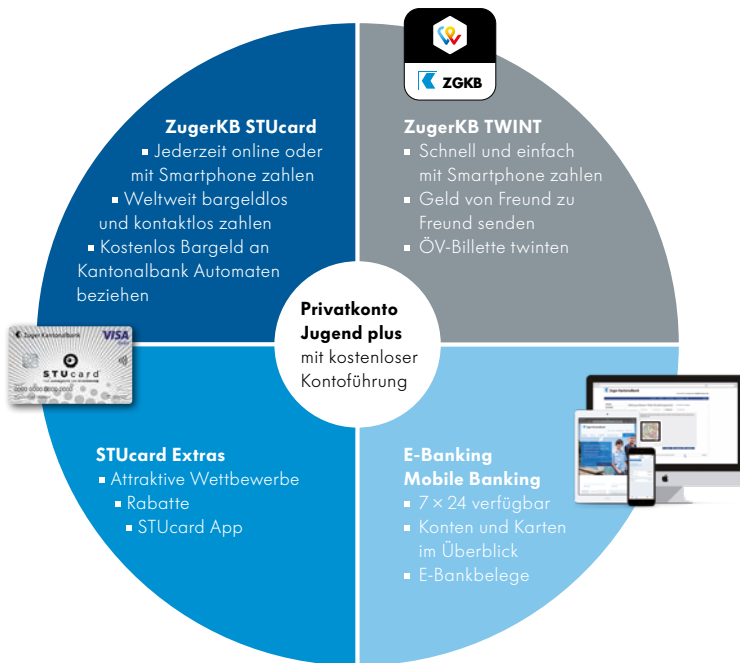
ZGKB

ZugerKB STUcard
■ Jederzeit online oder mit Smartphone zahlen
■ Weltweit bargeldlos und kontaktlos zahlen
■ Kostenlos Bargeld an Kantonalbank Automaten beziehen

ZugerKB TWINT
■ Schnell und einfach mit Smartphone zahlen
■ Geld von Freund zu Freund senden
■ ÖV-Billette twinten

Privatkonto Jugend plus mit kostenloser Kontoführung

Zuger Kantonalbank VISA STUcard

STUcard Extras
■ Attraktive Wettbewerbe
■ Rabatte
■ STUcard App

E-Banking Mobile Banking
■ 7 × 24 verfügbar
■ Konten und Karten im Überblick
■ E-Bankbelege